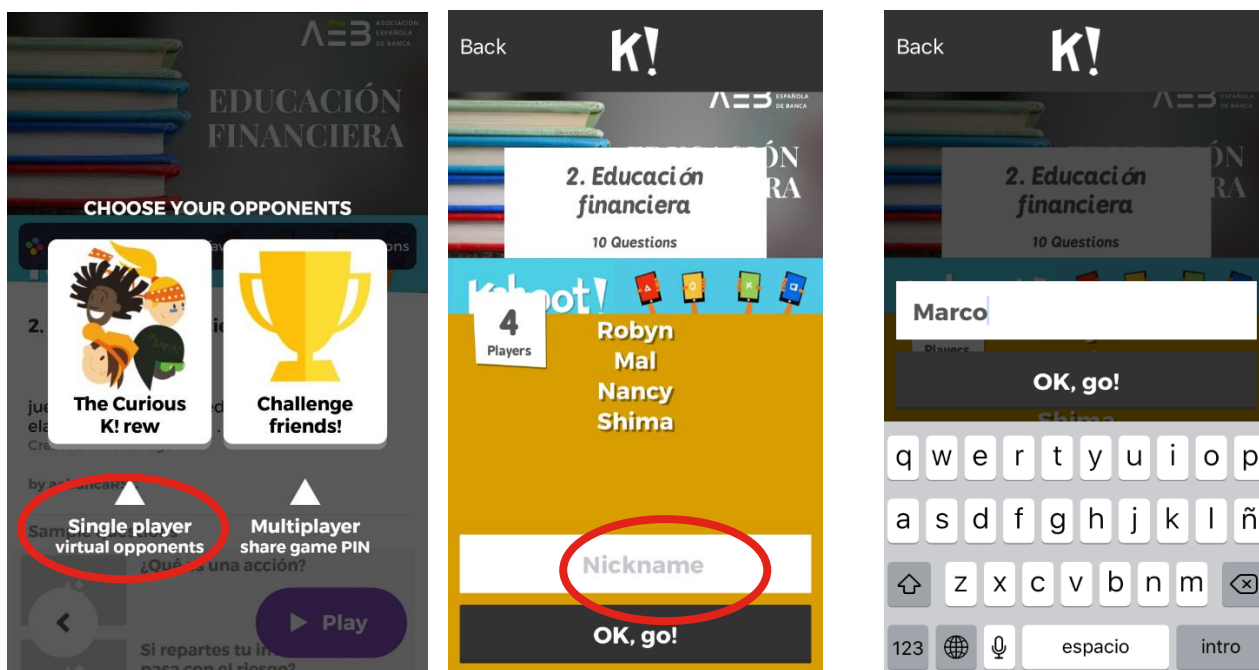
AEB ASOCIACIÓN ESPAÑOLA DE BANCA

EDUCACIÓN FINANCIERA

CHOOSE YOUR OPPONENTS

The Curious K! rew

Challenge friends!

Single player virtual opponents

Multiplayer share game PIN

2.

jue ela Cre

by

Sam

¿Qué es una acción?

Play

Si repartes tu i pasa con el riesgo?

Back

K!

AEB ESPAÑOLA DE BANCA

2. Educación financiera

10 Questions

Kahoot!

4 Players

Robyn
Mal
Nancy
Shima

Nickname

OK, go!

Back

K!

2. Educación financiera

10 Questions

Marco

OK, go!

q w e r t y u i o p
a s d f g h j k l ñ
z x c v b n m
123 espacio intro